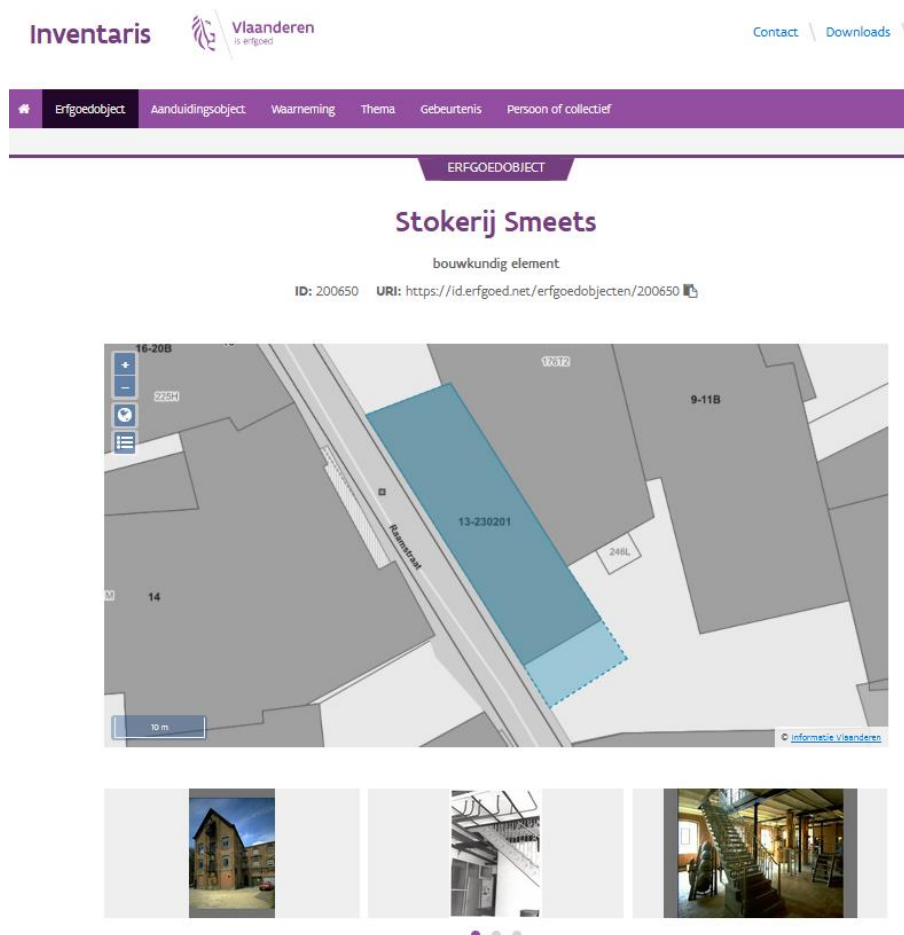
Inventaris Vlaanderen is erfgoed

Contact Downloads

Erfgoedobject Aanduidingsobject Waarneming Thema Gebeurtenis Persoon of collectief

ERFGOEDOBJECT

Stokerij Smeets

bouwkundig element

ID: 200650 URI: https://id.erfgoed.net/erfgoedobjecten/200650

+
−

16-20B
225H
17612
9-11B
13-230201
Raamstraat
246L
14
10 m

© Informatie Vlaanderen